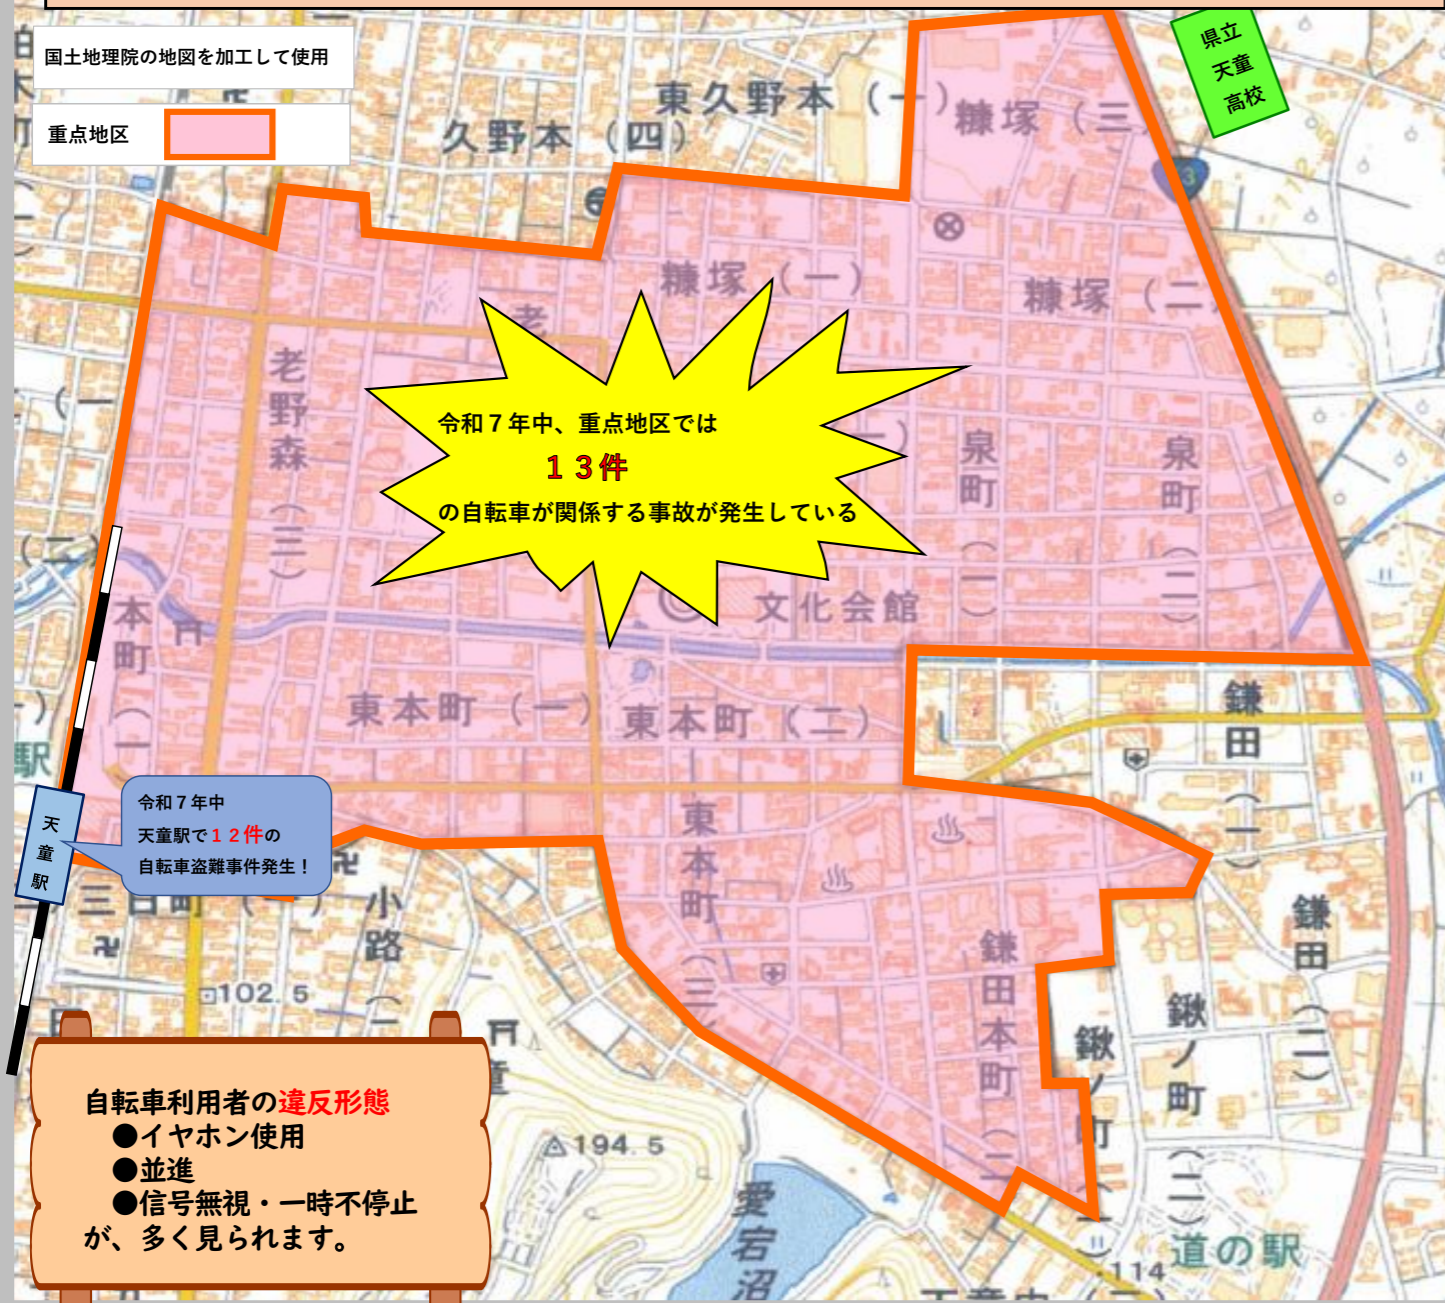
国土地理院の地図を加工して使用

重点地区

県立
天童
高校

東久野本（一）
久野本（四）
糠塚（三）
糠塚（一）
糠塚（二）
老野森（三）
泉町（一）
泉町（二）
文化会館
本町（一）
東本町（一）
東本町（二）
鎌田
東本町（三）
鎌田本町（二）
鍬ノ町
鎌田（二）
鍬ノ町（二）
小路
三日町
102.5
194.5
愛宕沼
道の駅
114

令和７年中、重点地区では
１３件
の自転車が関係する事故が発生している

令和７年中
天童駅で１２件の
自転車盗難事件発生！

天童駅

自転車利用者の違反形態
●イヤホン使用
●並進
●信号無視・一時不停止
が、多く見られます。